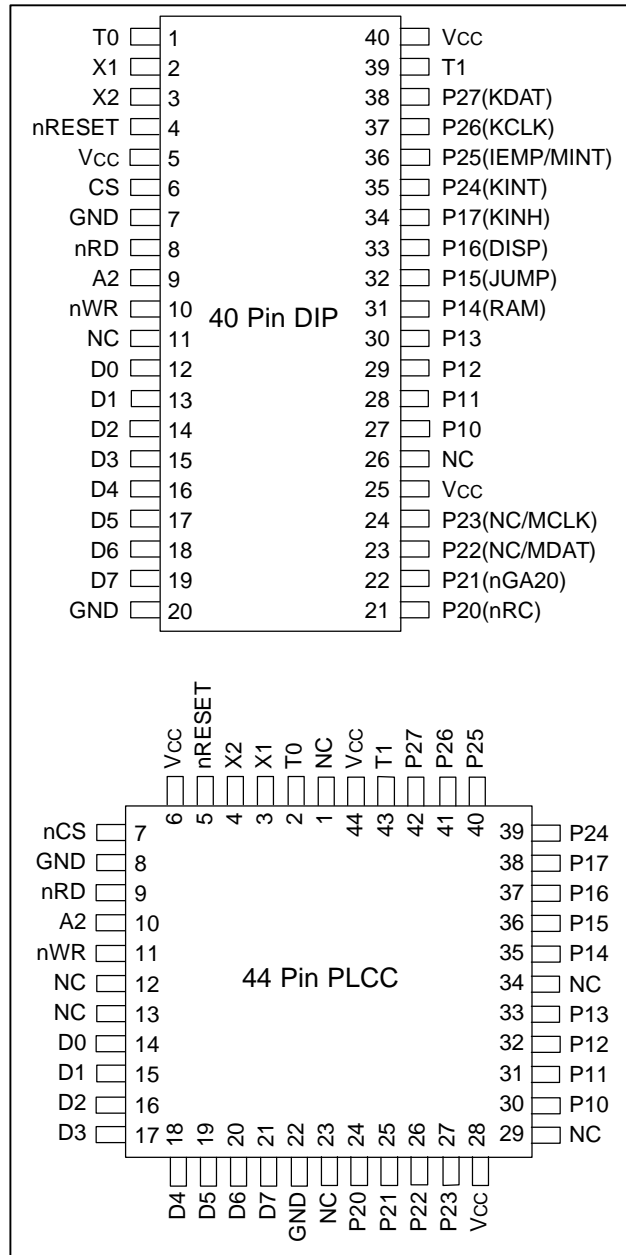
T0 1
X1 2
X2 3
nRESET 4
Vcc 5
CS 6
GND 7
nRD 8
A2 9
nWR 10
NC 11
D0 12
D1 13
D2 14
D3 15
D4 16
D5 17
D6 18
D7 19
GND 20

40 Vcc
39 T1
38 P27(KDAT)
37 P26(KCLK)
36 P25(IEMP/MINT)
35 P24(KINT)
34 P17(KINH)
33 P16(DISP)
32 P15(JUMP)
31 P14(RAM)
30 P13
29 P12
28 P11
27 P10
26 NC
25 Vcc
24 P23(NC/MCLK)
23 P22(NC/MDAT)
22 P21(nGA20)
21 P20(nRC)

40 Pin DIP

Vcc 6
nRESET 5
X2 4
X1 3
T0 2
NC 1
Vcc 44
T1 43
P27 42
P26 41
P25 40

nCS 7
GND 8
nRD 9
A2 10
nWR 11
NC 12
NC 13
D0 14
D1 15
D2 16
D3 17

39 P24
38 P17
37 P16
36 P15
35 P14
34 NC
33 P13
32 P12
31 P11
30 P10
29 NC

44 Pin PLCC

18 D4
19 D5
20 D6
21 D7
22 GND
23 NC
24 P20
25 P21
26 P22
27 P23
28 Vcc